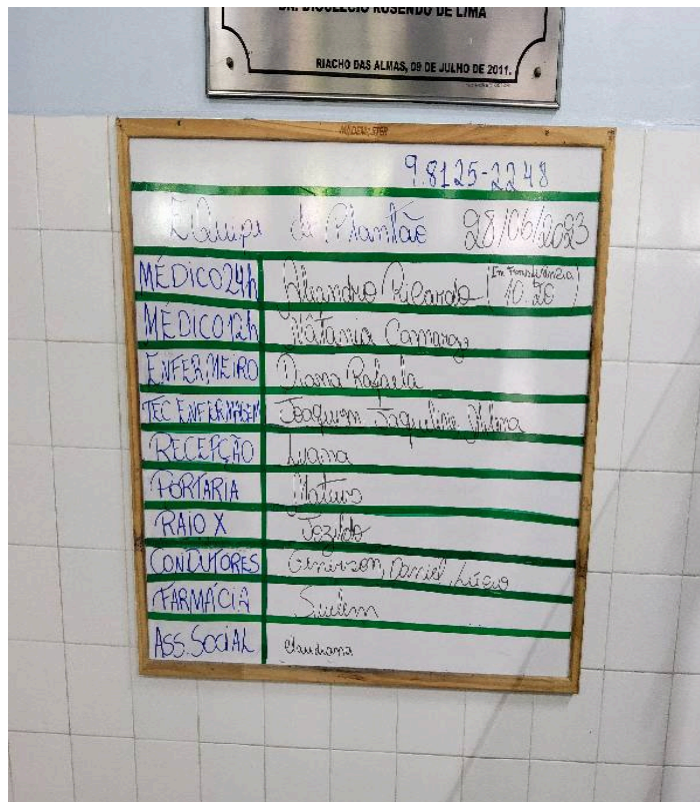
DR. DIOCLECIO ROSENDO DE LIMA

RIACHO DAS ALMAS, 08 DE JULHO DE 2011.

9.8125-2248

Equipe de Plantão 28/06/2023

| | |
|---|---|
| MÉDICO 24h | Alexandre Ricardo (Em Transferência 10:26) |
| MÉDICO 12h | Natânia Camargo |
| ENFERMEIRO | Diana Rafaela |
| TEC ENFERMAGEM | Joaquim Jaqueline Helena |
| RECEPÇÃO | Luana |
| PORTARIA | Mateus |
| RAIO X | Jozildo |
| CONDUTORES | Genivson Daniel Lucas |
| FARMÁCIA | Suelem |
| ASS. SOCIAL | Claudiana |